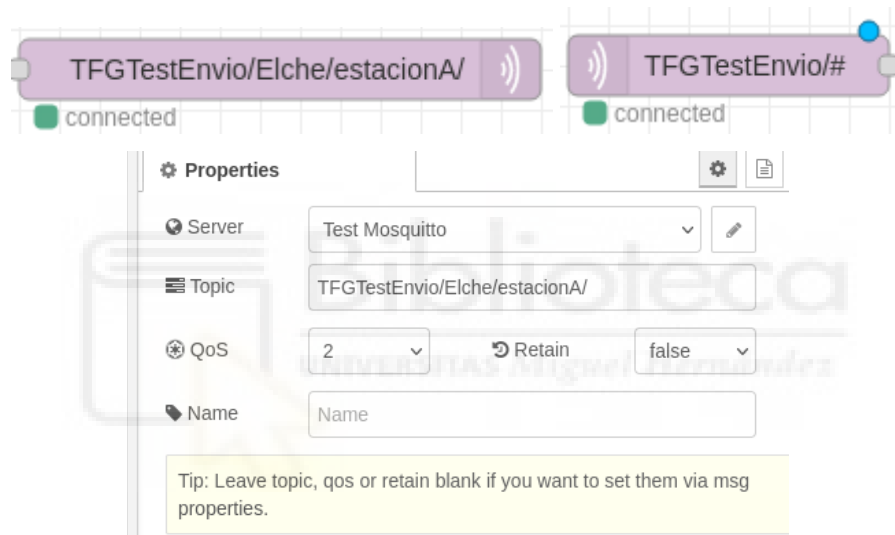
TFGTestEnvio/Elche/estacionA/

connected

TFGTestEnvio/#

connected

Properties

Server Test Mosquitto

Topic TFGTestEnvio/Elche/estacionA/

QoS 2 Retain false

Name Name

Tip: Leave topic, qos or retain blank if you want to set them via msg properties.

Biblioteca UNIVERSITAS Miguel Hernández